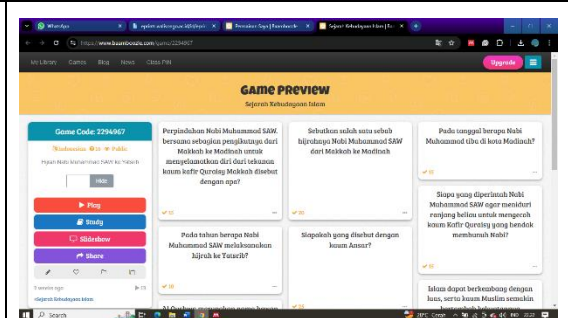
WhatsApp | Sejarah Kebudayaan Islam

https://www.baamboozle.com/game/2294967

My Library Games Blog News Class PIN

Upgrade

Game Preview

Sejarah Kebudayaan Islam

Game Code: 2294967

Hide

Play

Study

Slideshow

Share

Sejarah Kebudayaan Islam

Perpindahan Nabi Muhammad SAW. bersama sebagian pengikutnya dari Makkah ke Madinah untuk menyelamatkan diri dari tekanan kaum Kafir Quraisy Makkah disebut dengan apa?

Sebutkan salah satu sebab hijrahnya Nabi Muhammad SAW dari Makkah ke Madinah

Pada tanggal berapa Nabi Muhammad tiba di kota Madinah?

Siapa yang diperintah Nabi Muhammad SAW agar meniduri ranjang beliau untuk mengecoh kaum Kafir Quraisy yang hendak membunuh Nabi?

Pada tahun berapa Nabi Muhammad SAW melaksanakan hijrah ke Yatsrib?

Siapakah yang disebut dengan kaum Ansar?

Islam dapat berkembang dengan luas, serta kaum Muslim semakin

Search